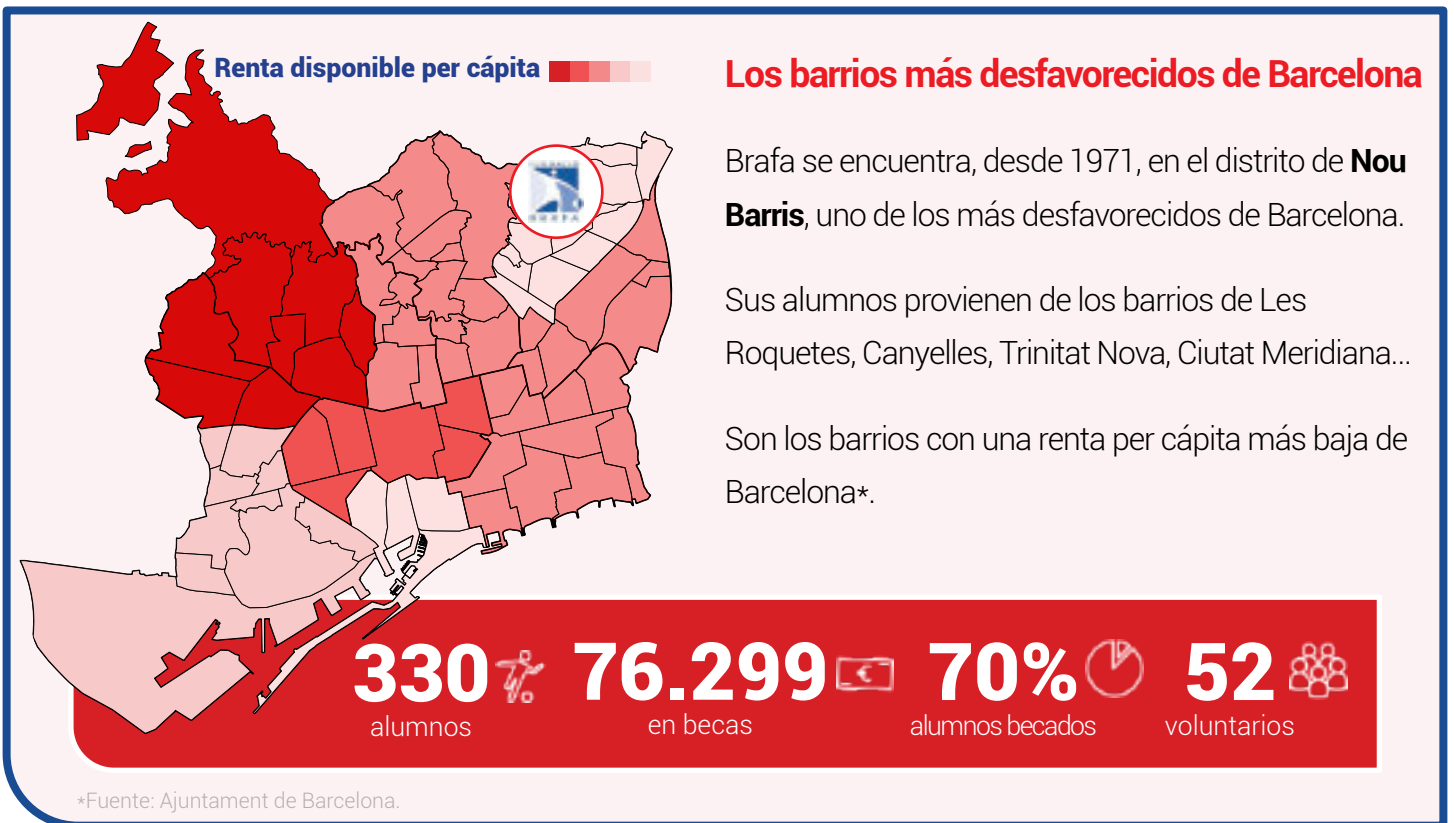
Renta disponible per cápita

Los barrios más desfavorecidos de Barcelona

Brafa se encuentra, desde 1971, en el distrito de **Nou Barris**, uno de los más desfavorecidos de Barcelona.

Sus alumnos provienen de los barrios de Les Roquetes, Canyelles, Trinitat Nova, Ciutat Meridiana...

Son los barrios con una renta per cápita más baja de Barcelona*.

330 alumnos

76.299 en becas

70% alumnos becados

52 voluntarios

*Fuente: Ajuntament de Barcelona.